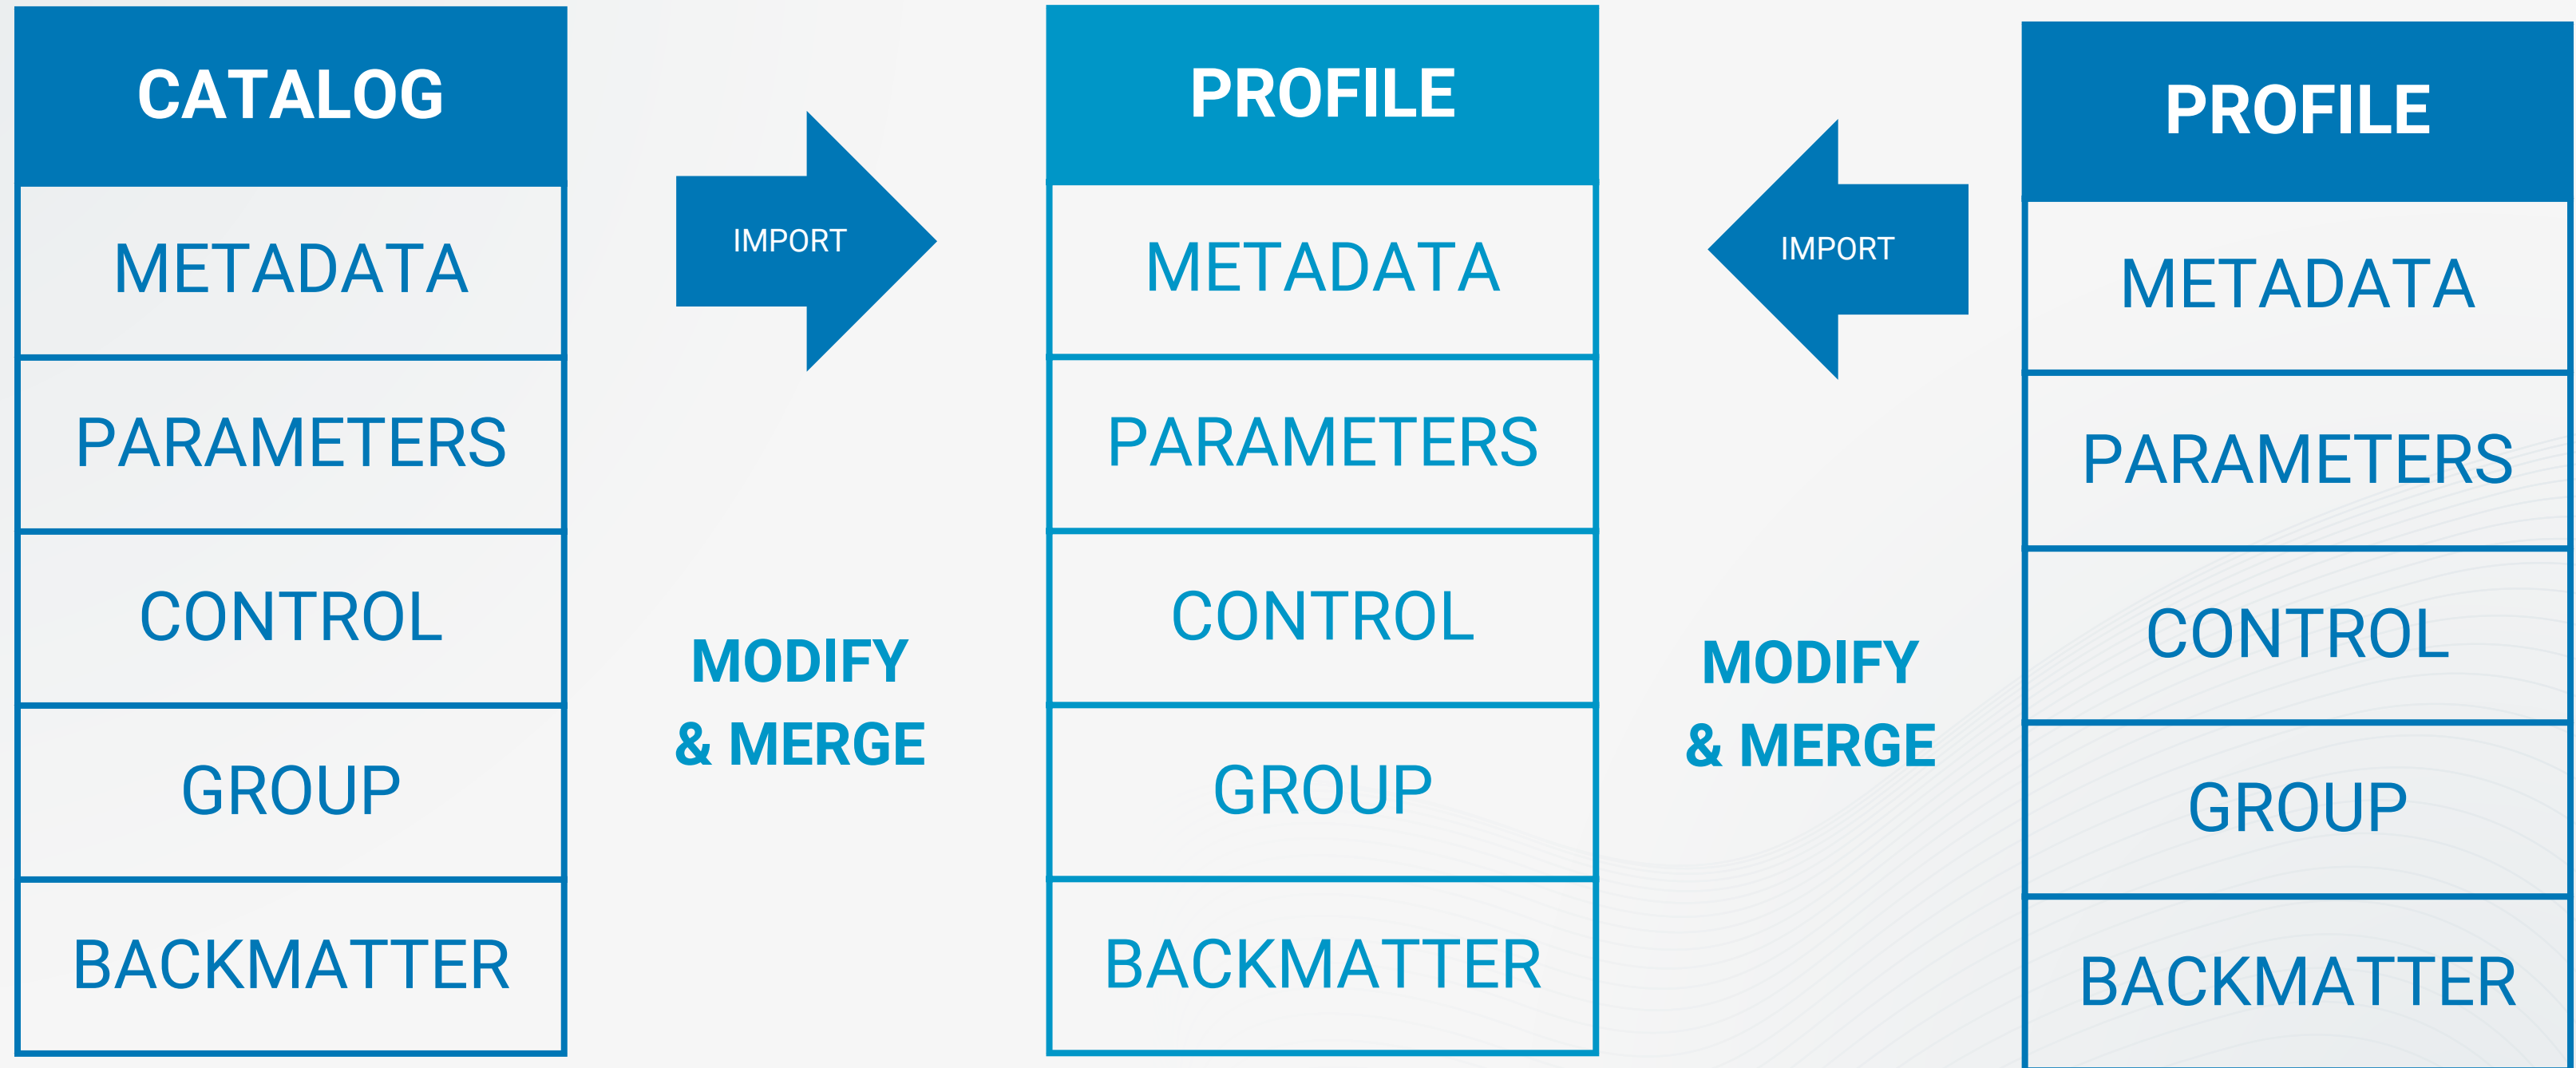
CATALOG

METADATA

PARAMETERS

CONTROL

GROUP

BACKMATTER

IMPORT

MODIFY & MERGE

PROFILE

METADATA

PARAMETERS

CONTROL

GROUP

BACKMATTER

IMPORT

MODIFY & MERGE

PROFILE

METADATA

PARAMETERS

CONTROL

GROUP

BACKMATTER